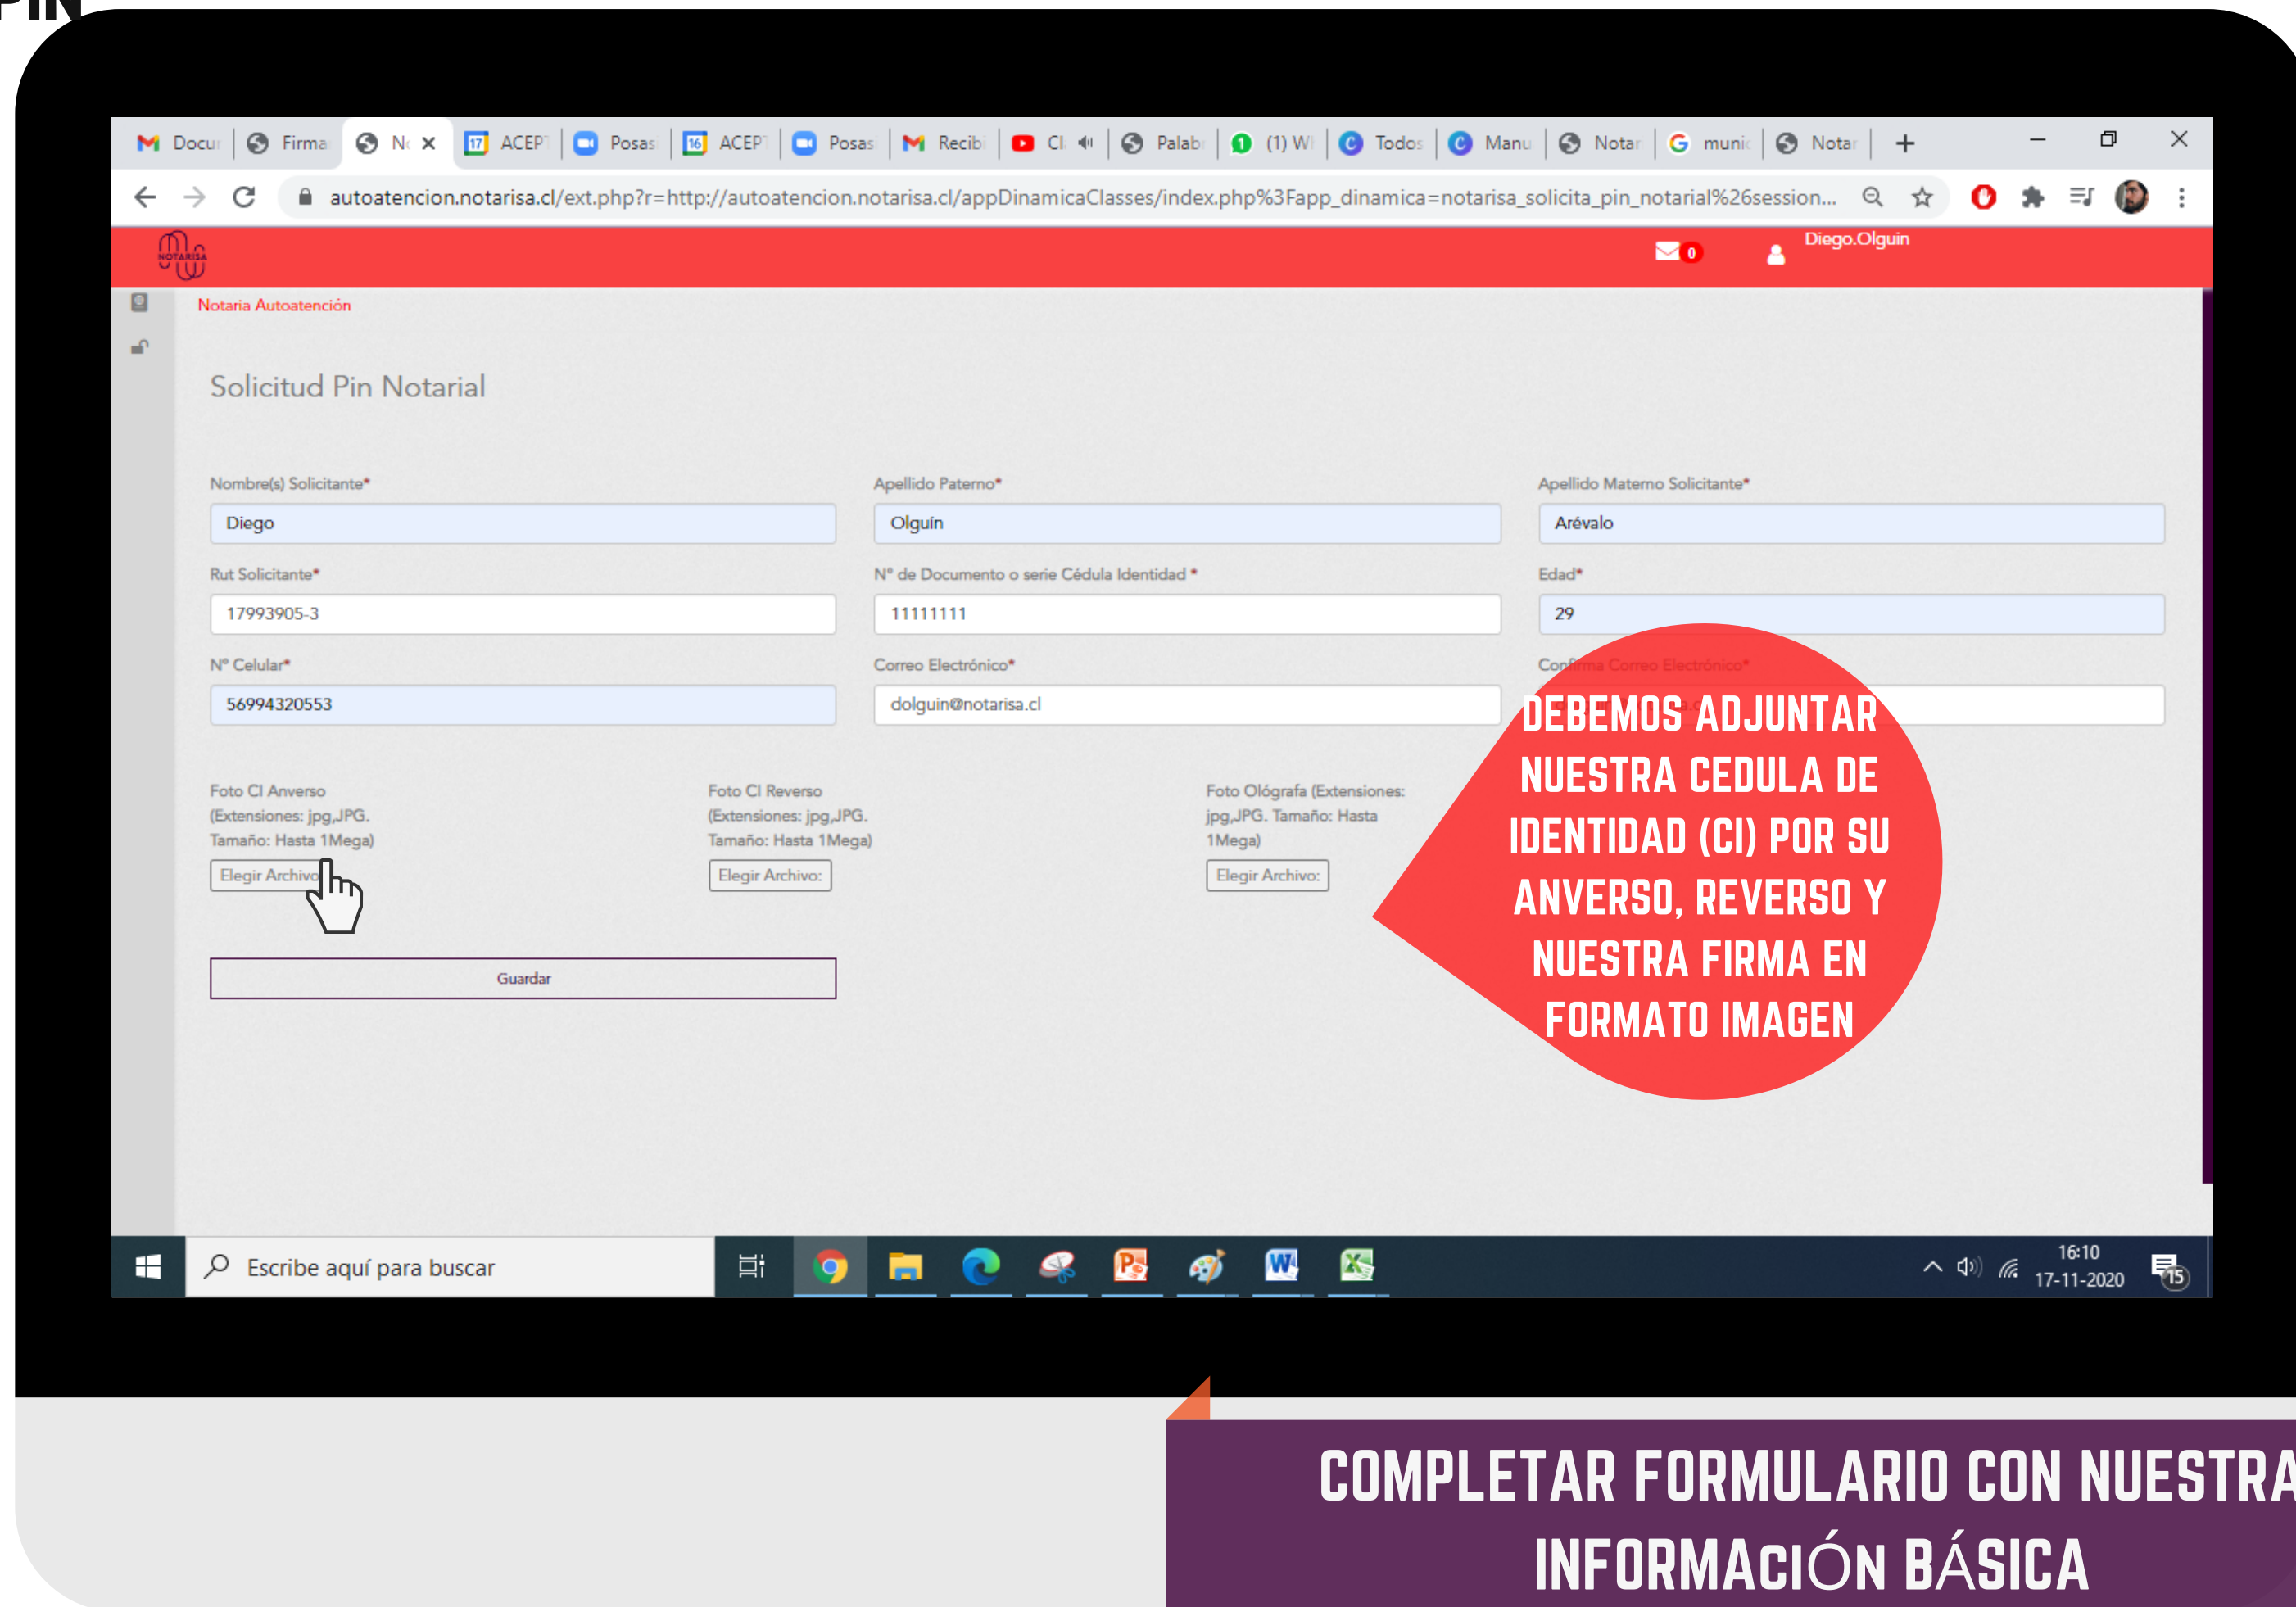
PIN

Docu | Firma | Nc | ACEP | Posas | ACEP | Posas | Recib | Cl | Palab | (1) W | Todos | Manu | Nota | munic | Nota

autoatencion.notarisa.cl/ext.php?r=http://autoatencion.notarisa.cl/appDinamicaClasses/index.php%3Fapp_dinamica=notarisa_solicita_pin_notarial%26session...

NOTARISA

0

Diego.Olguin

Notaria Autoatención

Solicitud Pin Notarial

Nombre(s) Solicitante*
Diego

Apellido Paterno*
Olguín

Apellido Materno Solicitante*
Arévalo

Rut Solicitante*
17993905-3

N° de Documento o serie Cédula Identidad *
11111111

Edad*
29

N° Celular*
56994320553

Correo Electrónico*
dolguin@notarisa.cl

Confirma Correo Electrónico*

Foto CI Anverso (Extensiones: jpg,JPG. Tamaño: Hasta 1Mega)
Elegir Archivo

Foto CI Reverso (Extensiones: jpg,JPG. Tamaño: Hasta 1Mega)
Elegir Archivo:

Foto Ológrafa (Extensiones: jpg,JPG. Tamaño: Hasta 1Mega)
Elegir Archivo:

Guardar

DEBEMOS ADJUNTAR NUESTRA CEDULA DE IDENTIDAD (CI) POR SU ANVERSO, REVERSO Y NUESTRA FIRMA EN FORMATO IMAGEN

Escribe aquí para buscar

16:10
17-11-2020

15

COMPLETAR FORMULARIO CON NUESTRA INFORMACIÓN BÁSICA